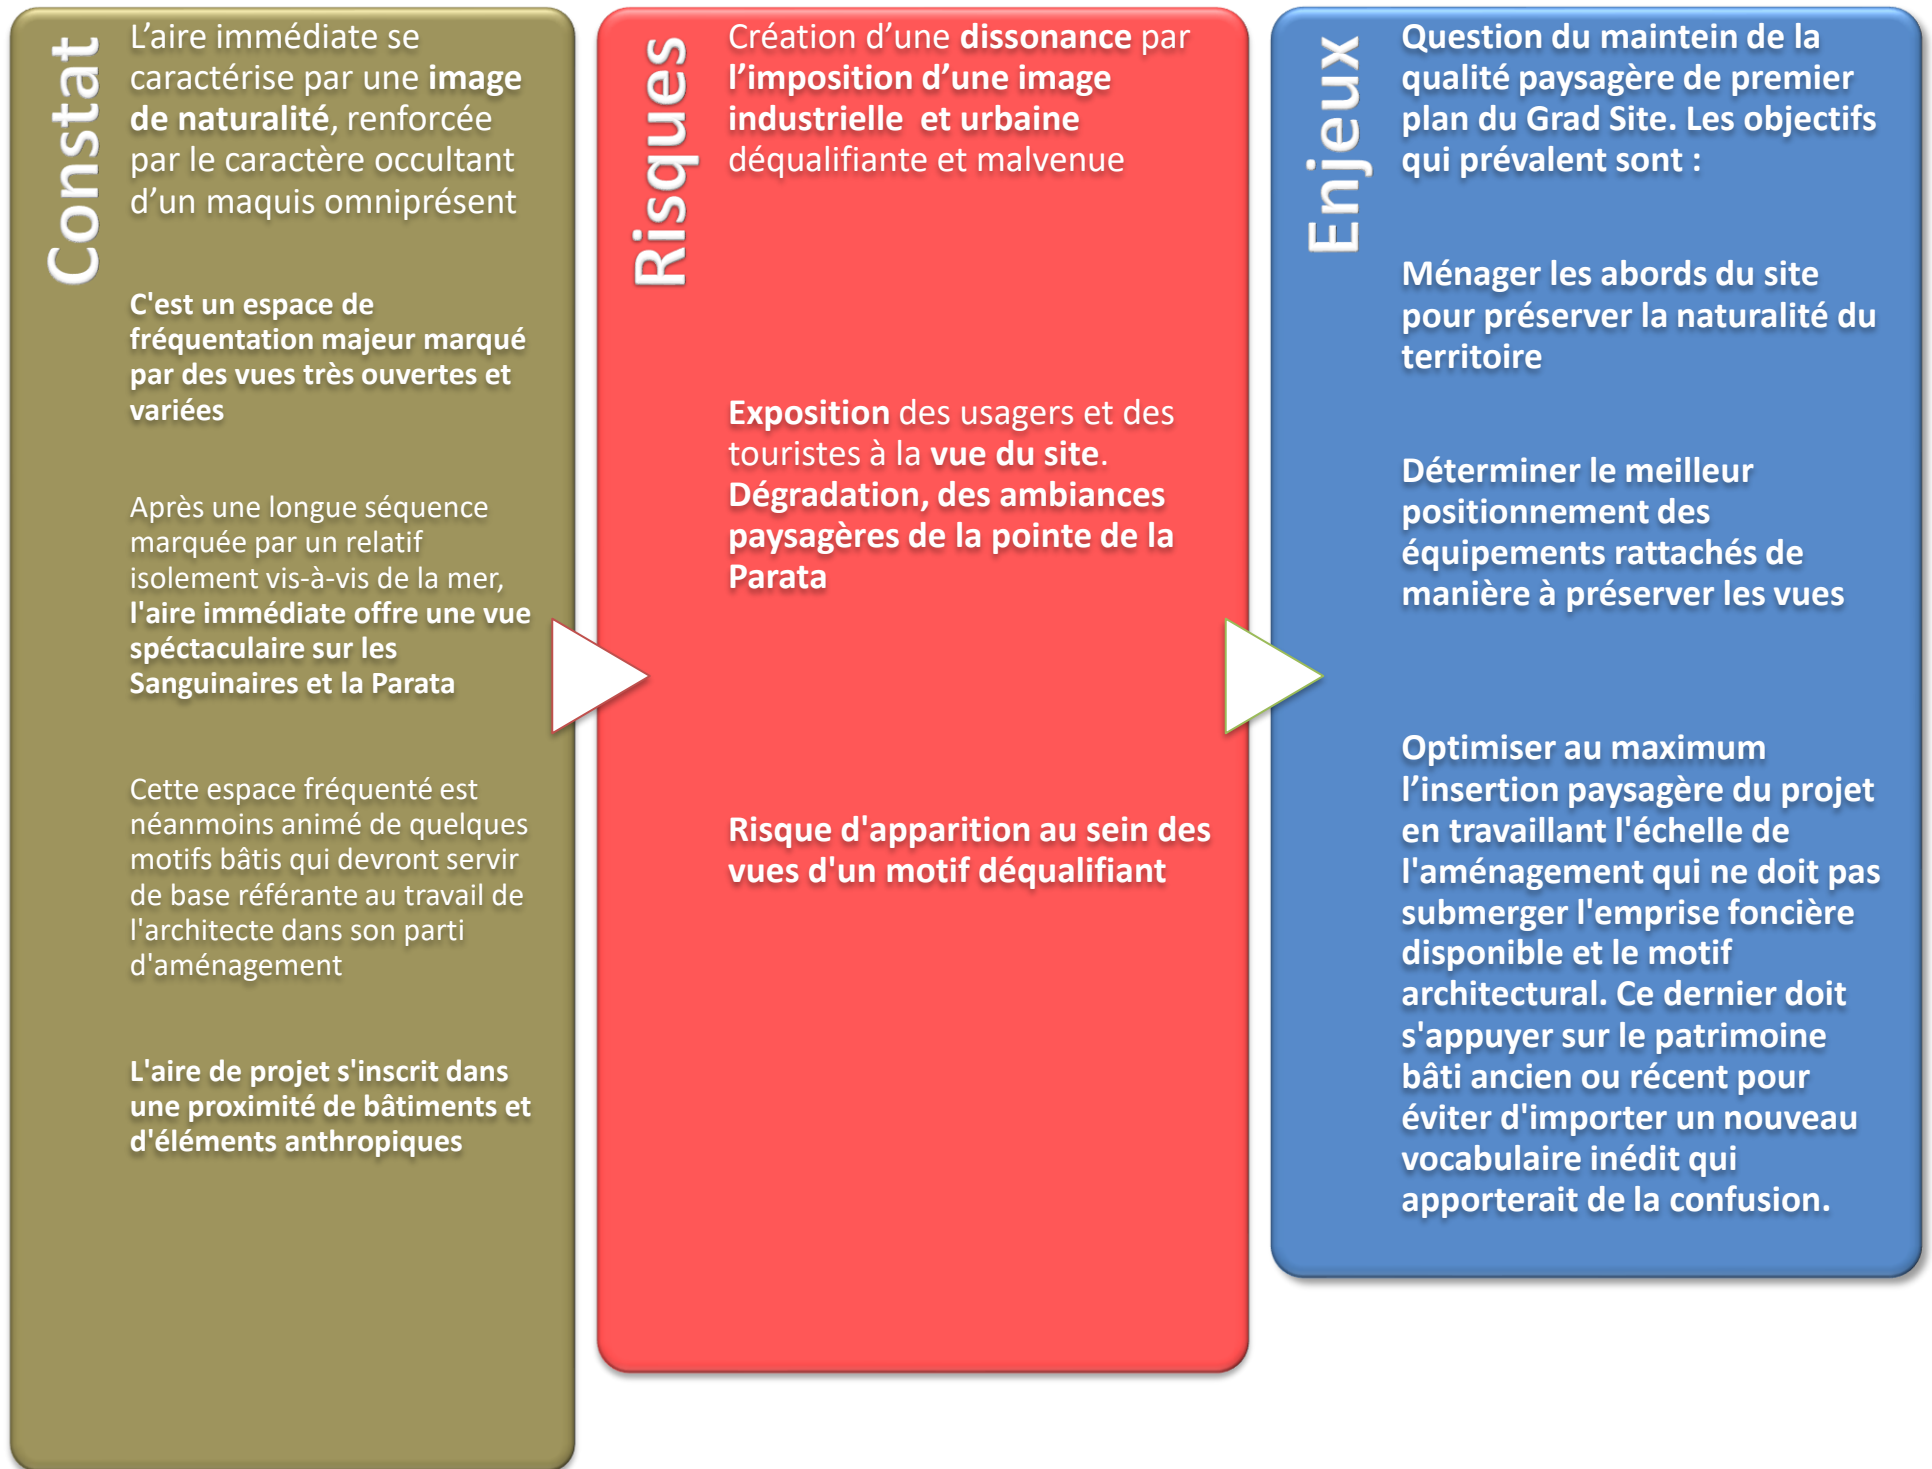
Constat

L’aire immédiate se caractérise par une image de naturalité, renforcée par le caractère occultant d’un maquis omniprésent

C'est un espace de fréquentation majeur marqué par des vues très ouvertes et variées

Après une longue séquence marquée par un relatif isolement vis-à-vis de la mer, l'aire immédiate offre une vue spéctaculaire sur les Sanguinaires et la Parata

Cette espace fréquenté est néanmoins animé de quelques motifs bâtis qui devront servir de base référante au travail de l'architecte dans son parti d'aménagement

L'aire de projet s'inscrit dans une proximité de bâtiments et d'éléments anthropiques

Risques

Création d’une dissonance par l’imposition d’une image industrielle et urbaine déqualifiante et malvenue

Exposition des usagers et des touristes à la vue du site. Dégradation, des ambiances paysagères de la pointe de la Parata

Risque d'apparition au sein des vues d'un motif déqualifiant

Enjeux

Question du maintein de la qualité paysagère de premier plan du Grad Site. Les objectifs qui prévalent sont :

Ménager les abords du site pour préserver la naturalité du territoire

Déterminer le meilleur positionnement des équipements rattachés de manière à préserver les vues

Optimiser au maximum l’insertion paysagère du projet en travaillant l'échelle de l'aménagement qui ne doit pas submerger l'emprise foncière disponible et le motif architectural. Ce dernier doit s'appuyer sur le patrimoine bâti ancien ou récent pour éviter d'importer un nouveau vocabulaire inédit qui apporterait de la confusion.